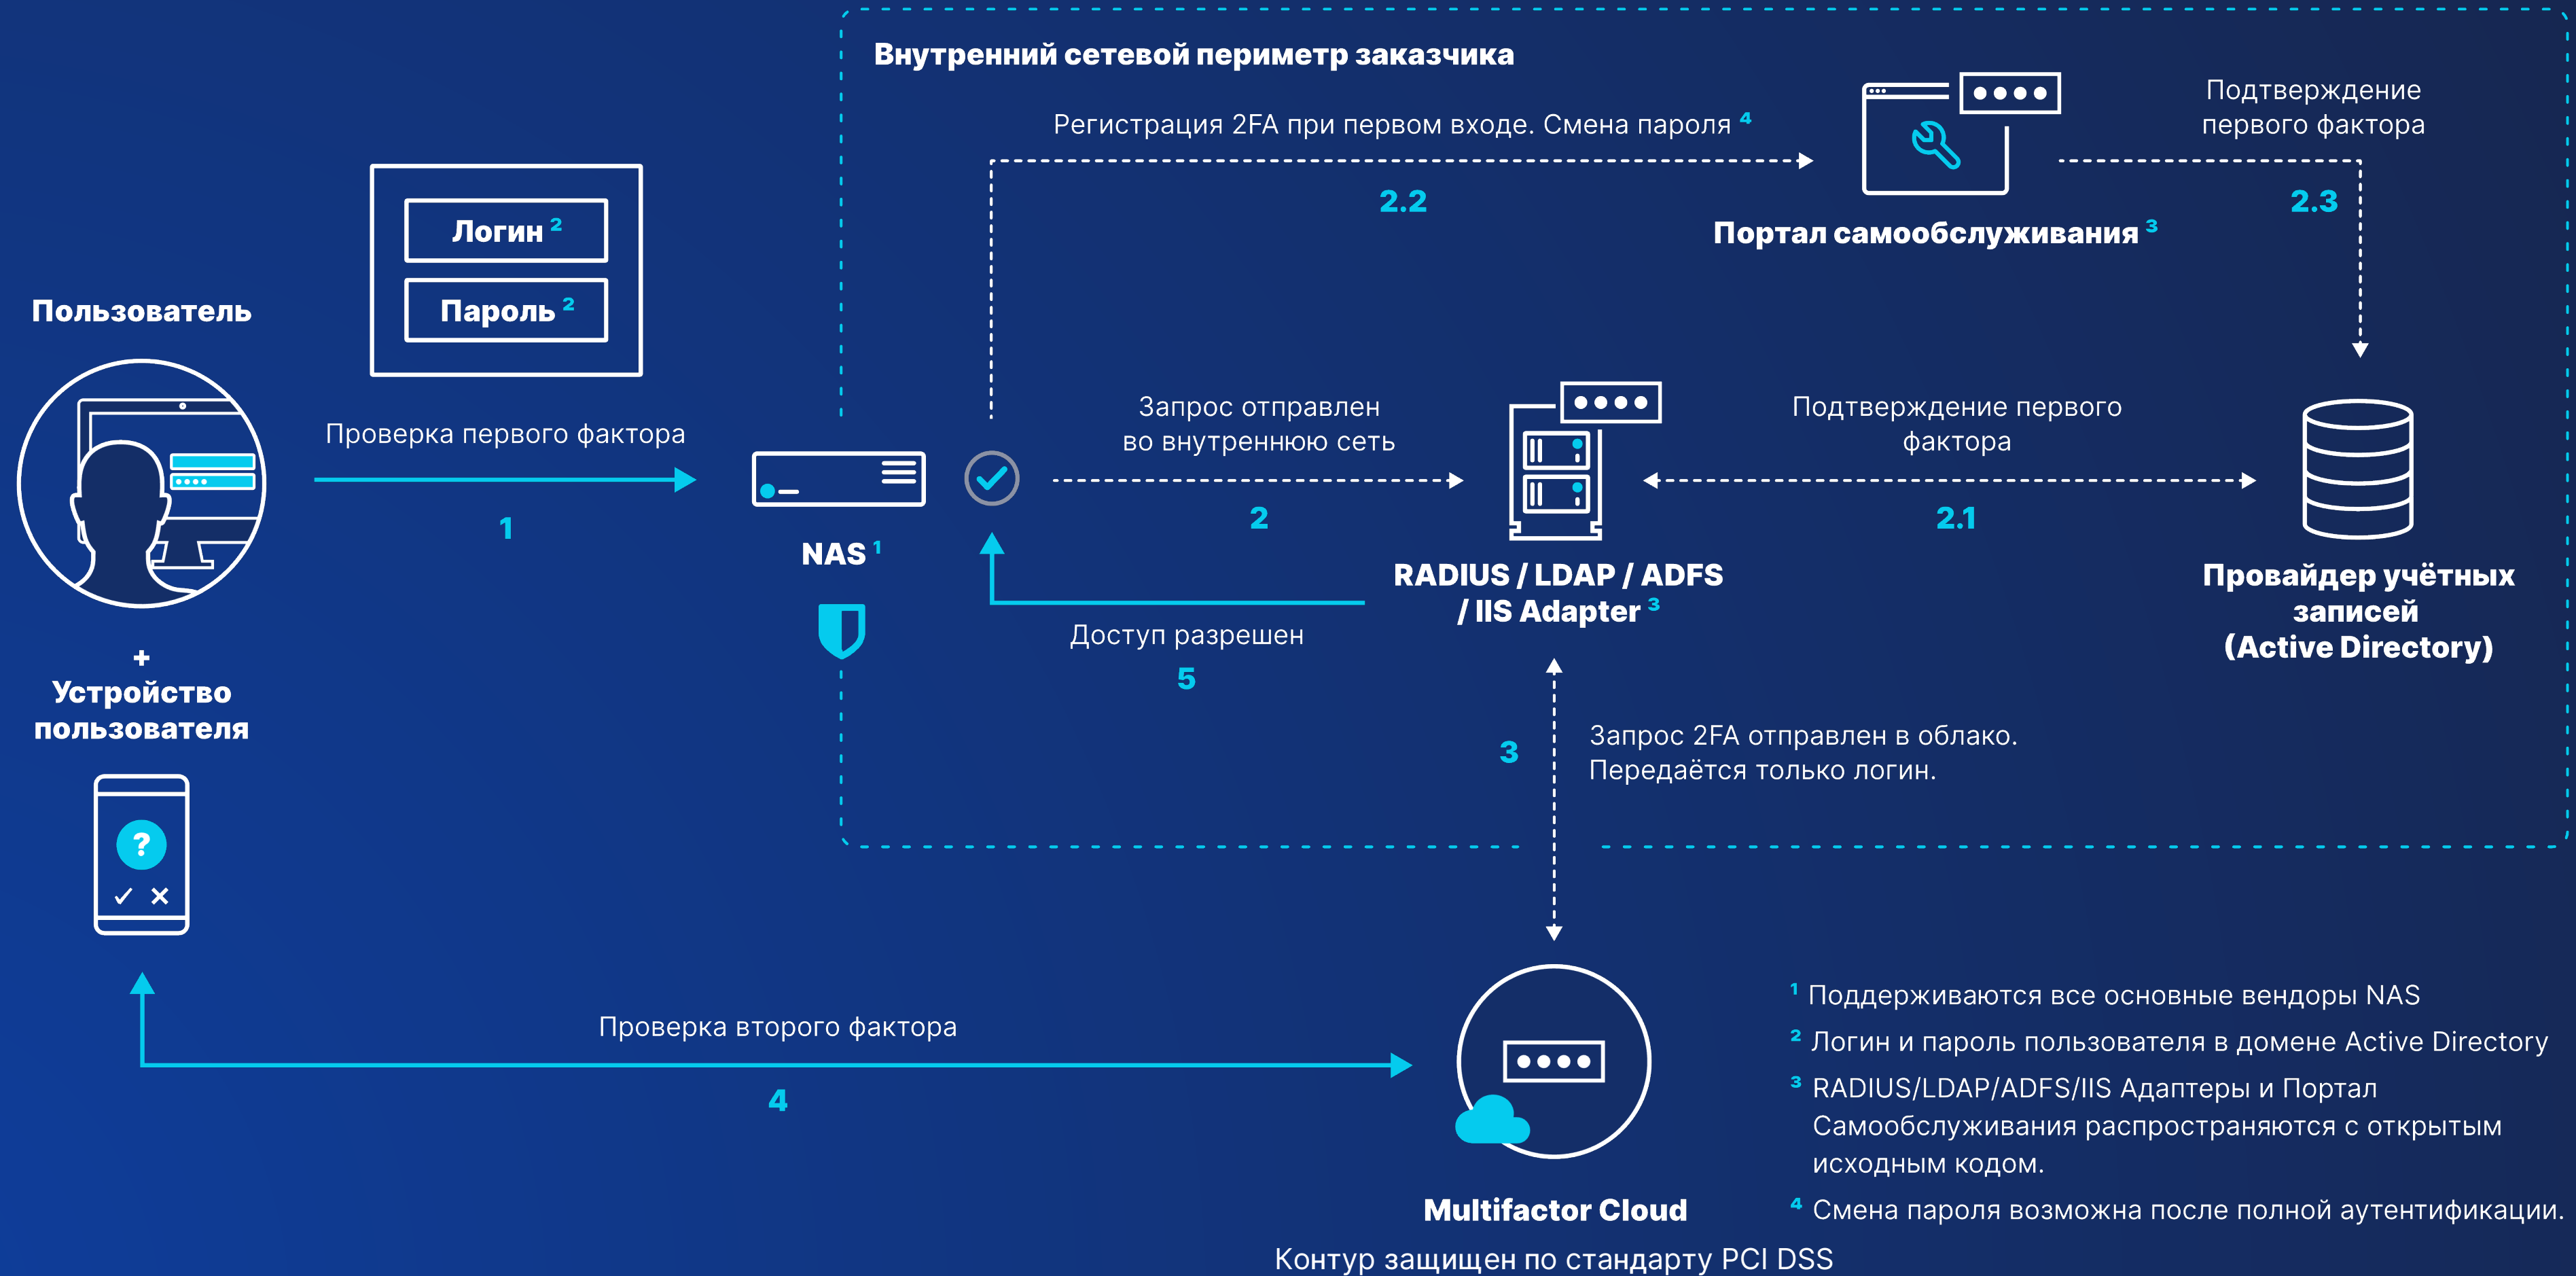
Внутренний сетевой периметр заказчика

Регистрация 2FA при первом входе. Смена пароля $^4$

Подтверждение первого фактора

2.2

2.3

Портал самообслуживания $^3$

Логин $^2$

Пароль $^2$

Пользователь

Проверка первого фактора

1

NAS $^1$

Запрос отправлен во внутреннюю сеть

2

RADIUS / LDAP / ADFS / IIS Adapter $^3$

Подтверждение первого фактора

2.1

Провайдер учётных записей (Active Directory)

Доступ разрешен

5

+ Устройство пользователя

3

Запрос 2FA отправлен в облако. Передаётся только логин.

Проверка второго фактора

4

Multifactor Cloud

$^1$ Поддерживаются все основные вендоры NAS

$^2$ Логин и пароль пользователя в домене Active Directory

$^3$ RADIUS/LDAP/ADFS/IIS Адаптеры и Портал Самообслуживания распространяются с открытым исходным кодом.

$^4$ Смена пароля возможна после полной аутентификации.

Контур защищен по стандарту PCI DSS